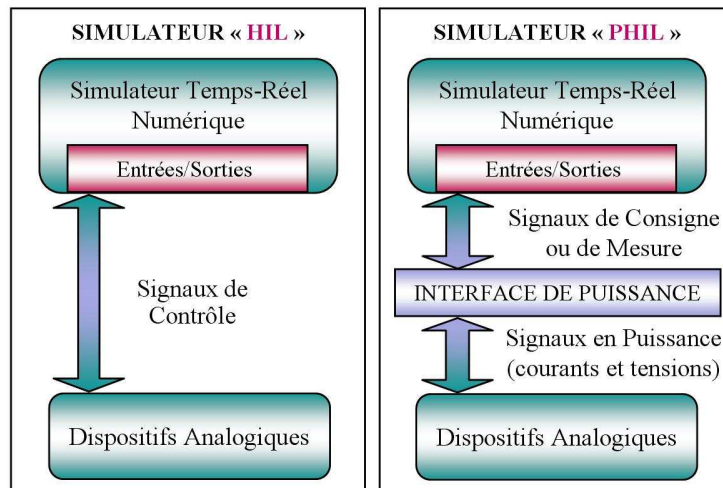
SIMULATEUR « HIL »

Simulateur Temps-Réel Numérique

Entrées/Sorties

Signaux de Contrôle

Dispositifs Analogiques

SIMULATEUR « PHIL »

Simulateur Temps-Réel Numérique

Entrées/Sorties

Signaux de Consigne ou de Mesure

INTERFACE DE PUISSANCE

Signaux en Puissance (courants et tensions)

Dispositifs Analogiques